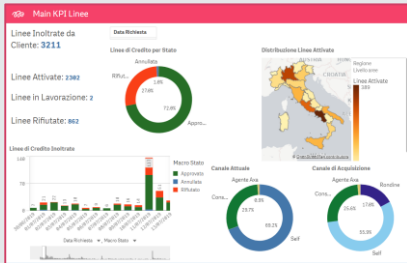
Main KPI Linee

Data Richiesta

Linee Inoltrate da Cliente: 3211

Linee Attivate: 2382

Linee in Lavorazione: 2

Linee Rifiutate: 862

Linee di Credito per Stato

Annullata

Rifiut...

1.8%

17.6%

72.8%

Approv...

Distribuzione Linee Attivate

Regione Livellazione

Linee Attivate

189

Linee di Credito Inoltrate

Macro Stato

Approvato

Annullata

Rifiutato

Data Richiesta, Macro Stato

Canale Attuale

Agente Ava

Corre...

8.3%

23.7%

68.1%

Self

Canale di Acquisizione

Agente Ava

Rondine

Corre...

16.6%

17.9%

55.3%

Self